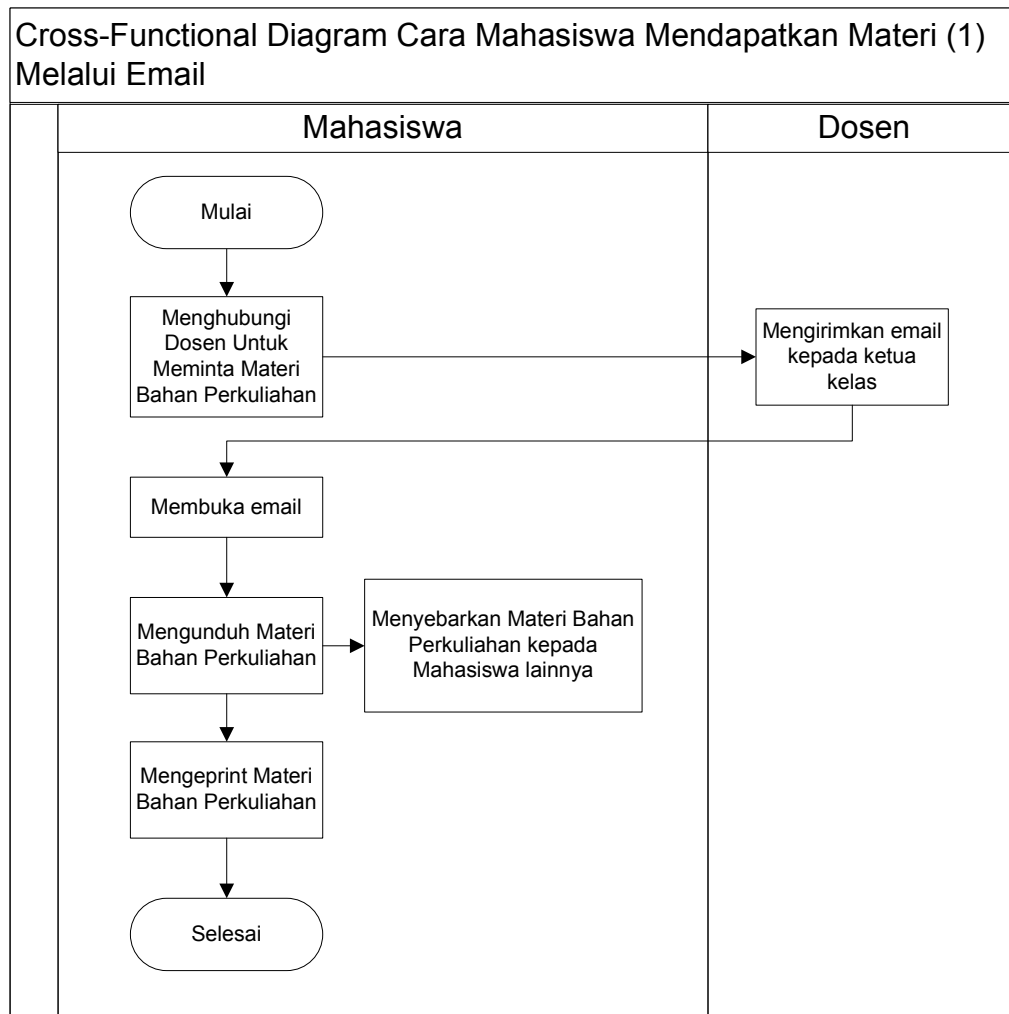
Cross-Functional Diagram Cara Mahasiswa Mendapatkan Materi (1) Melalui Email

Mahasiswa

Dosen

Mulai

Menghubungi Dosen Untuk Meminta Materi Bahan Perkuliahan

Mengirimkan email kepada ketua kelas

Membuka email

Mengunduh Materi Bahan Perkuliahan

Menyebarkan Materi Bahan Perkuliahan kepada Mahasiswa lainnya

Mengeprint Materi Bahan Perkuliahan

Selesai